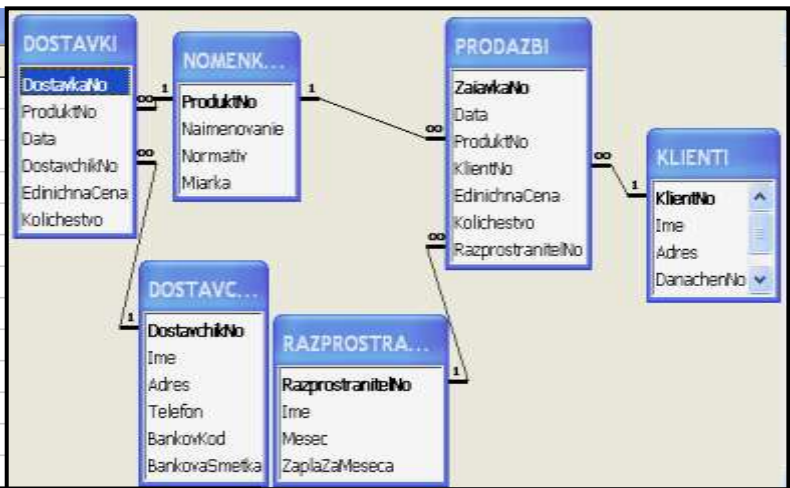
DOSTAVKI
DostavkaNo
ProduktNo
Data
DostavchikNo
EdinichnaCena
Kolichestvo

NOMENK...
ProduktNo
Naimenovanie
Normativ
Miarka

PRODAZBI
ZaiavkaNo
Data
ProduktNo
KlientNo
EdinichnaCena
Kolichestvo
RazprostranitelNo

KLIENTI
KlientNo
Ime
Adres
DanachenNo

DOSTAVC...
DostavchikNo
Ime
Adres
Telefon
BankovKod
BankovaSmetka

RAZPROSTRA...
RazprostranitelNo
Ime
Mesec
ZaplaZaMeseca

1
∞
1
∞
∞
1
∞
1
1
∞
1